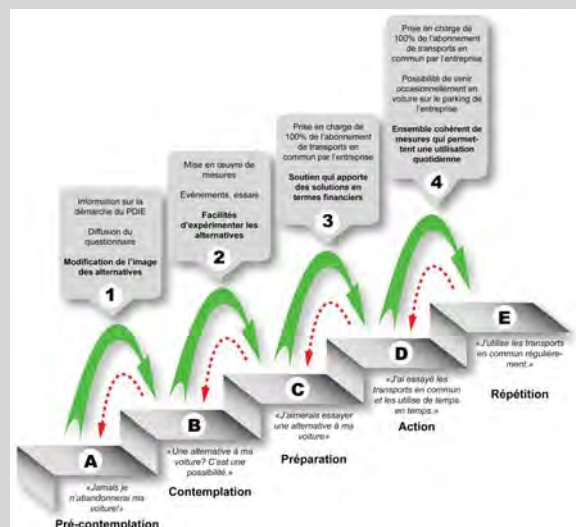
Prise en charge de 100% de l'abonnement de transports en commun par l'entreprise

Possibilité de venir occasionnellement en voiture sur le parking de l'entreprise

Ensemble cohérent de mesures qui permettent une utilisation quotidienne

4

Prise en charge de 100% de l'abonnement de transports en commun par l'entreprise

Soutien qui apporte des solutions en termes financiers

3

Mise en œuvre de mesures

Evénements, essais

Facilités d'expérimenter les alternatives

2

Information sur la démarche du PDIE

Diffusion du questionnaire

Modification de l'image des alternatives

1

E

«J'utilise les transports en commun régulièrement.»

Répétition

D

«J'ai essayé les transports en commun et les utilise de temps en temps.»

Action

C

«J'aimerais essayer une alternative à ma voiture»

Préparation

B

«Une alternative à ma voiture? C'est une possibilité.»

Contemplation

A

«Jamais je n'abandonnerai ma voiture!»

Pré-contemplation